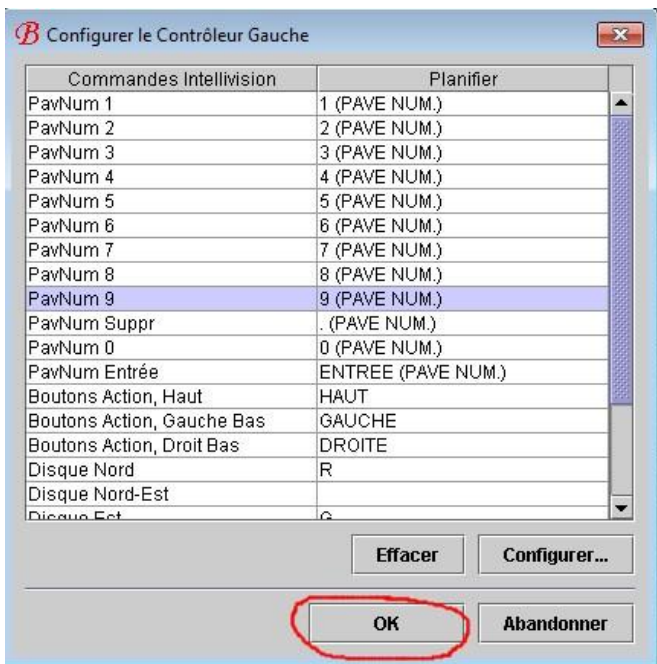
Configurer le Contrôleur Gauche

| Commandes Intellivision | Planifier |
|---|---|
| PavNum 1 | 1 (PAVE NUM.) |
| PavNum 2 | 2 (PAVE NUM.) |
| PavNum 3 | 3 (PAVE NUM.) |
| PavNum 4 | 4 (PAVE NUM.) |
| PavNum 5 | 5 (PAVE NUM.) |
| PavNum 6 | 6 (PAVE NUM.) |
| PavNum 7 | 7 (PAVE NUM.) |
| PavNum 8 | 8 (PAVE NUM.) |
| PavNum 9 | 9 (PAVE NUM.) |
| PavNum Suppr | . (PAVE NUM.) |
| PavNum 0 | 0 (PAVE NUM.) |
| PavNum Entrée | ENTREE (PAVE NUM.) |
| Boutons Action, Haut | HAUT |
| Boutons Action, Gauche Bas | GAUCHE |
| Boutons Action, Droit Bas | DROITE |
| Disque Nord | R |
| Disque Nord-Est | |
| Disque Est | G |

Effacer
Configurer...
OK
Abandonner